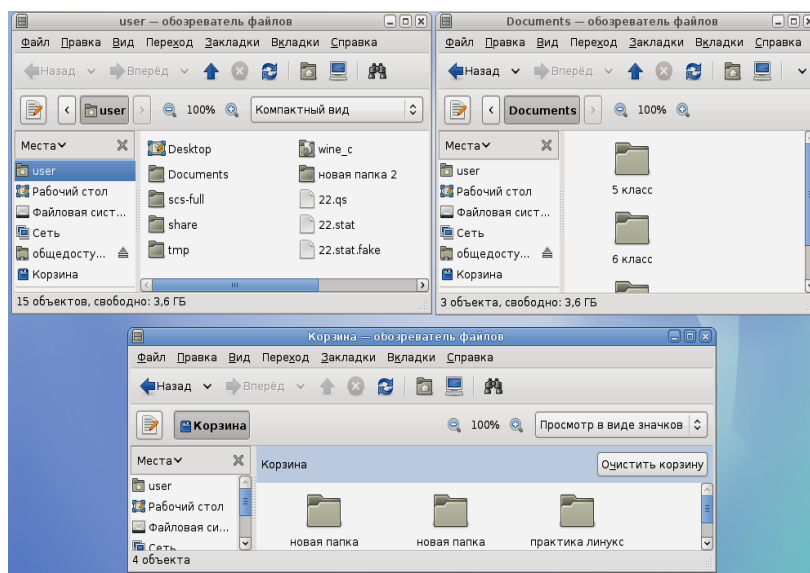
user — обозреватель файлов

Файл Правка Вид Переход Закладки Вкладки Справка

Назад Вперёд

user 100% Компактный вид

Места

user
Рабочий стол
Файловая сист...
Сеть
общедосту...
Корзина

Desktop
Documents
scs-full
share
tmp
wine_c
новая папка 2
22.qs
22.stat
22.stat.fake

15 объектов, свободно: 3,6 ГБ

Documents — обозреватель файлов

Файл Правка Вид Переход Закладки Вкладки Справка

Назад Вперёд

Documents 100%

Места

user
Рабочий стол
Файловая сист...
Сеть
общедосту...
Корзина

5 класс
6 класс

3 объекта, свободно: 3,6 ГБ

Корзина — обозреватель файлов

Файл Правка Вид Переход Закладки Вкладки Справка

Назад Вперёд

Корзина 100% Просмотр в виде значков

Места

user
Рабочий стол
Файловая си...
Сеть

Корзина Очистить корзину

новая папка
новая папка
практика линукс

4 объекта